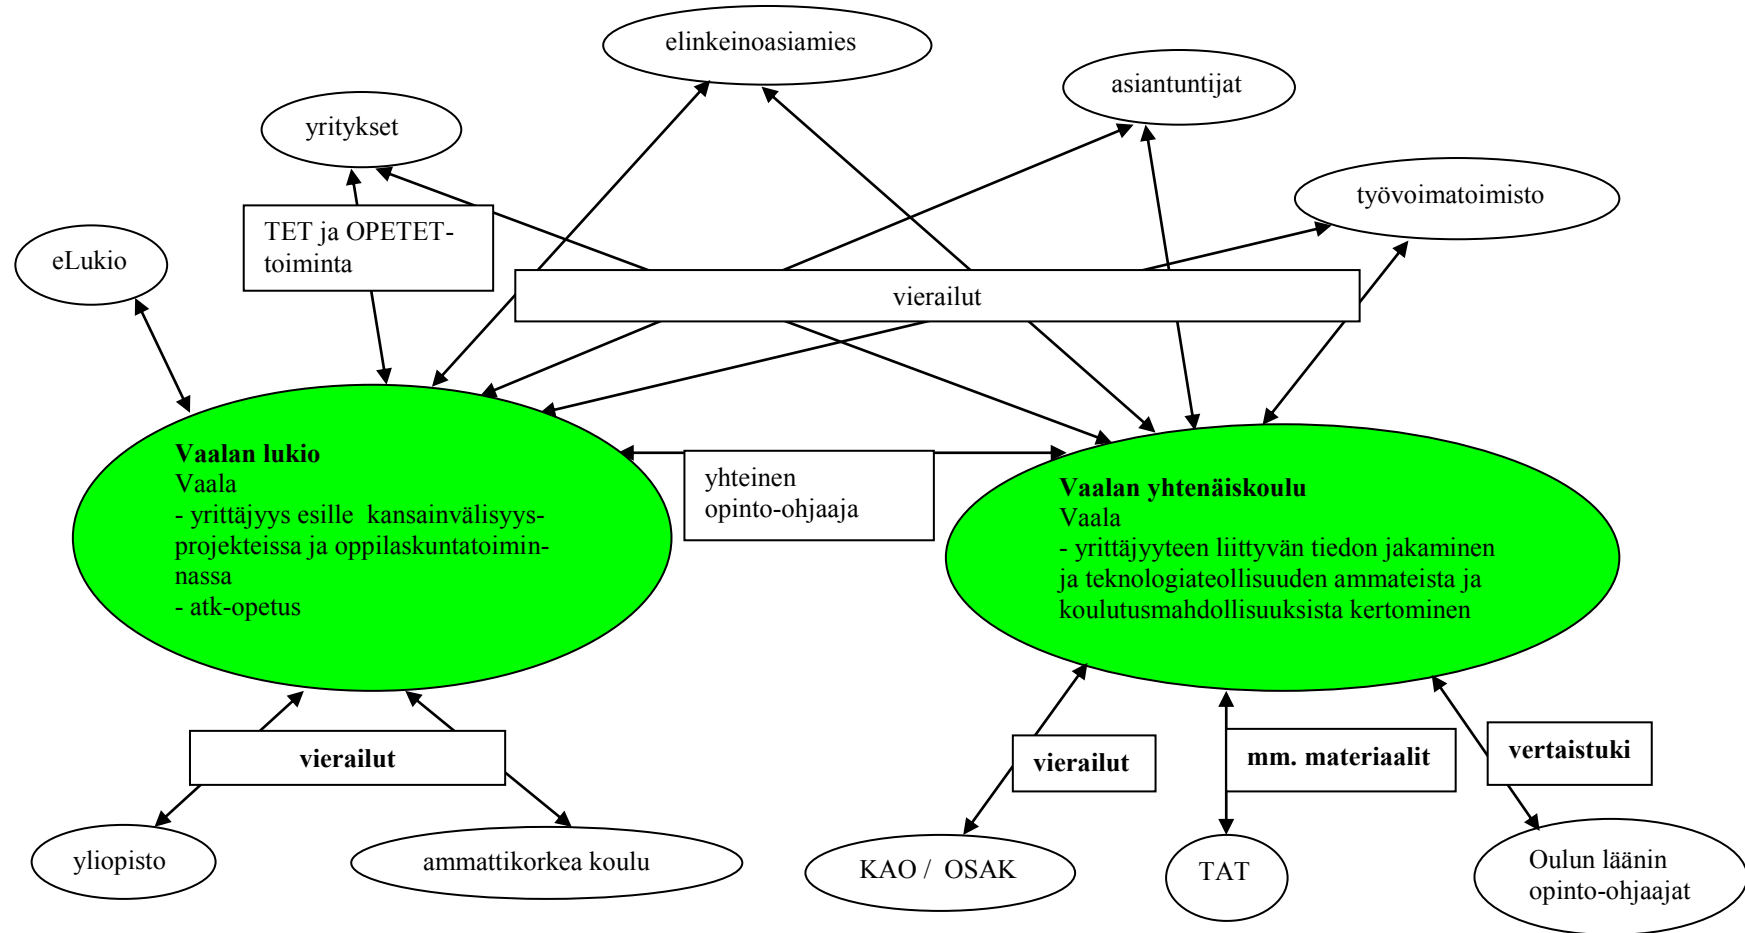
elinkeinoasiamies

asiantuntijat

yritykset

työvoimatoimisto

TET ja OPETET-toiminta

eLukio

vierailut

**Vaalan lukio**
Vaala
- yrittäjyys esille kansainvälisyysprojekteissa ja oppilaskuntatoiminnassa
- atk-opetus

yhteinen opinto-ohjaaja

**Vaalan yhtenäiskoulu**
Vaala
- yrittäjyyteen liittyvän tiedon jakaminen ja teknologiateollisuuden ammateista ja koulutusmahdollisuuksista kertominen

**vierailut**

**vierailut**

**mm. materiaalit**

**vertaistuki**

yliopisto

ammattikorkea koulu

KAO / OSAK

TAT

Oulun läänin opinto-ohjaajat